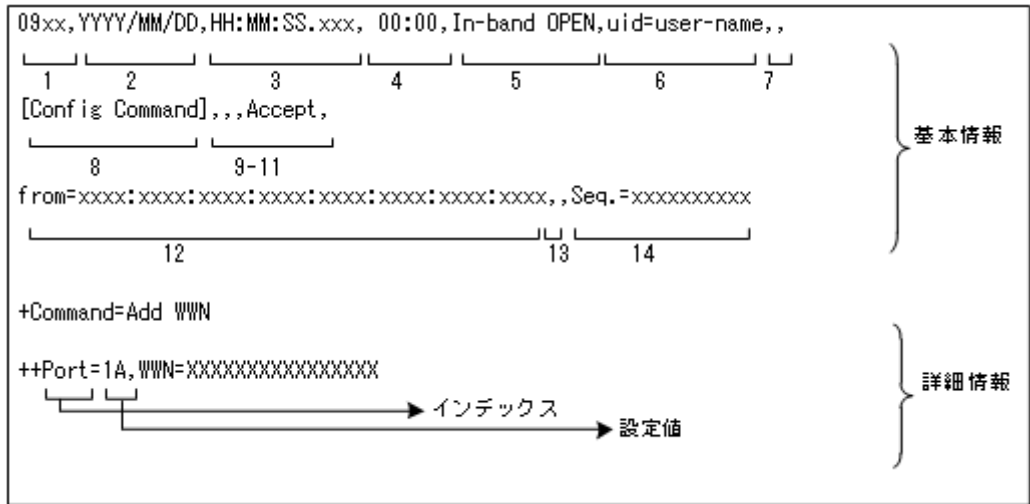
09xx,YYYY/MM/DD,HH:MM:SS.xxx, 00:00,In-band OPEN,uid=user-name,,

1 2 3 4 5 6 7

[Config Command],,,Accept,

8 9-11

from=xxxx:xxxx:xxxx:xxxx:xxxx:xxxx:xxxx:xxxx,,Seq.=xxxxxxxxxx

12 13 14

基本情報

+Command=Add WWN

++Port=1A,WWN=XXXXXXXXXXXXXXXX

インデックス

設定値

詳細情報